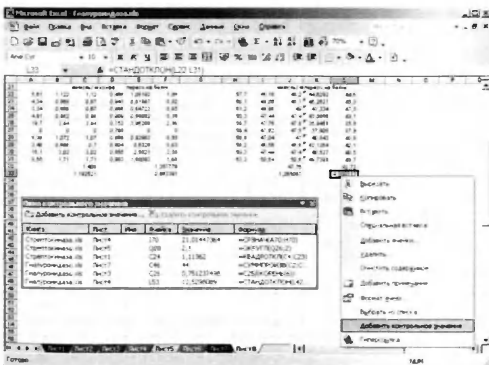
Microsoft Excel - Гэнэтурлэдэлэх.xls

Файл Правка Вид Вставка Формат Сервис Данные Окно Справка

Arial Cyr

L33 =СТАНДОТКЛОН(L22:L31)

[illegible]

Окно контрольного значения

Добавить контрольное значение... Удалить контрольное значение

| Книга | Лист | Имя | Ячейка | Значение | Формула |
|---|---|---|---|---|---|
| Стриптоничедх.xls | Лист1 | | I70 | 21,0144736 | =СРЗНАЧ(A70:H70) |
| Стриптоничедх.xls | Лист1 | | I69 | 2,1 | =СЧЁТЕСЛИ(A2:J2) |
| Стриптоничедх.xls | Лист1 | | C24 | 1,11362 | =КВАДРОТКЛ(C23:C25) |
| Стриптоничедх.xls | Лист1 | | C46 | 44 | =СЧЁТЕСЛИ(B46:J46) |
| Гэнэтурлэдэлэх.xls | Лист1 | | C26 | 0,75123 | =СЛЕНКВАДР(C12:C25) |
| Гэнэтурлэдэлэх.xls | Лист1 | | L33 | 12,529 | =СТАНДОТКЛОН(L22:L31) |

Вырезать
Копировать
Вставить
Специальная вставка...
Добавить ячейки...
Удалить...
Очистить содержимое
Добавить примечание
Формат ячеек...
Выбрать из списка...
Добавить контрольное значение
Гиперссылка...

Лист1 Лист2 Лист3 Лист4 Лист5 Лист6 Лист7 Лист8

Готово